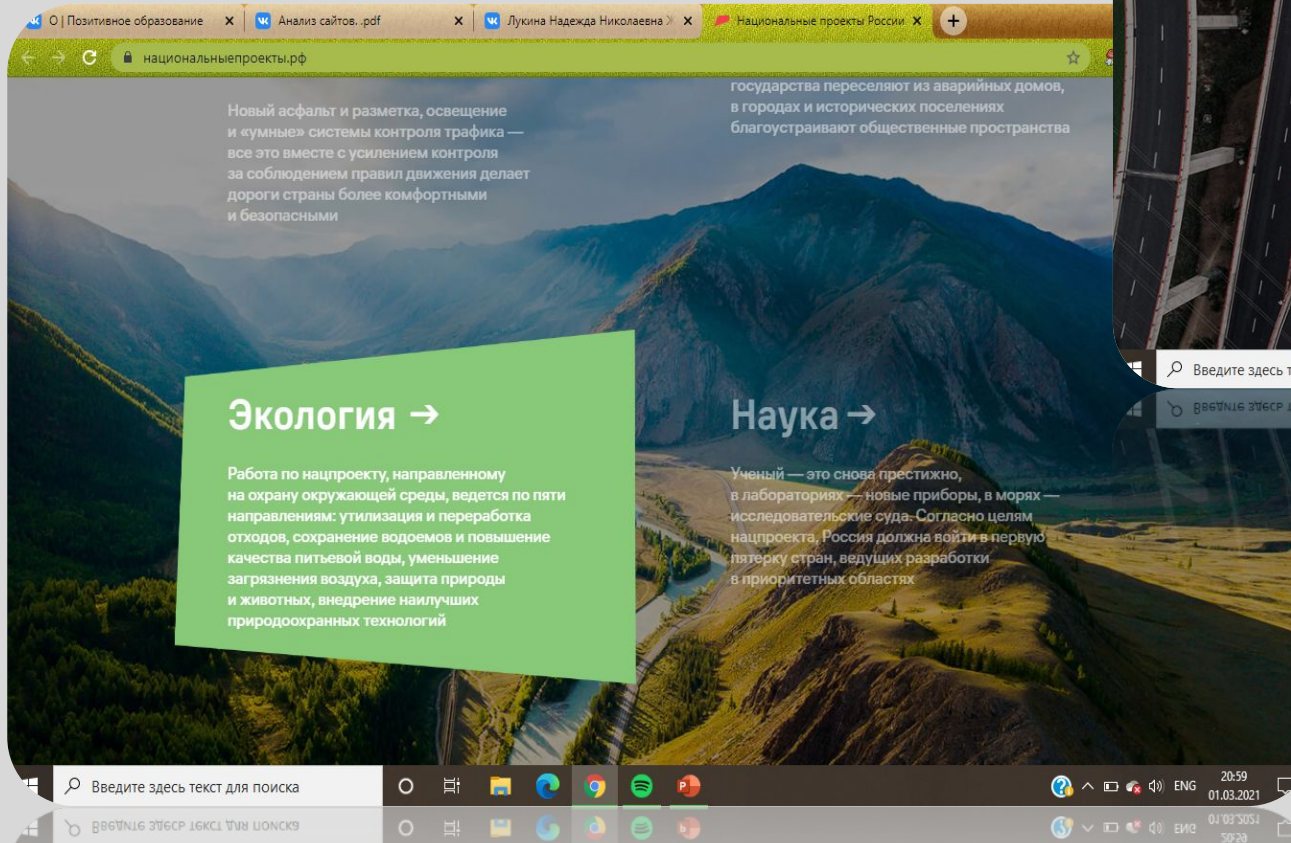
О | Позитивное образование ×
Анализ сайтов. .pdf ×
Лукина Надежда Николаевна ×
Национальные проекты России ×
+

национальныепроекты.рф

Новый асфальт и разметка, освещение и «умные» системы контроля трафика — все это вместе с усилением контроля за соблюдением правил движения делает дороги страны более комфортными и безопасными

государства переселяют из аварийных домов, в городах и исторических поселениях благоустраивают общественные пространства

Экология →

Работа по нацпроекту, направленному на охрану окружающей среды, ведется по пяти направлениям: утилизация и переработка отходов, сохранение водоемов и повышение качества питьевой воды, уменьшение загрязнения воздуха, защита природы и животных, внедрение наилучших природоохранных технологий

Наука →

Ученый — это снова престижно, в лабораториях — новые приборы, в морях — исследовательские суда. Согласно целям нацпроекта, Россия должна войти в первую пятерку стран, ведущих разработки в приоритетных областях

Введите здесь т

Введите здесь текст для поиска

ENG 20:59 01.03.2021